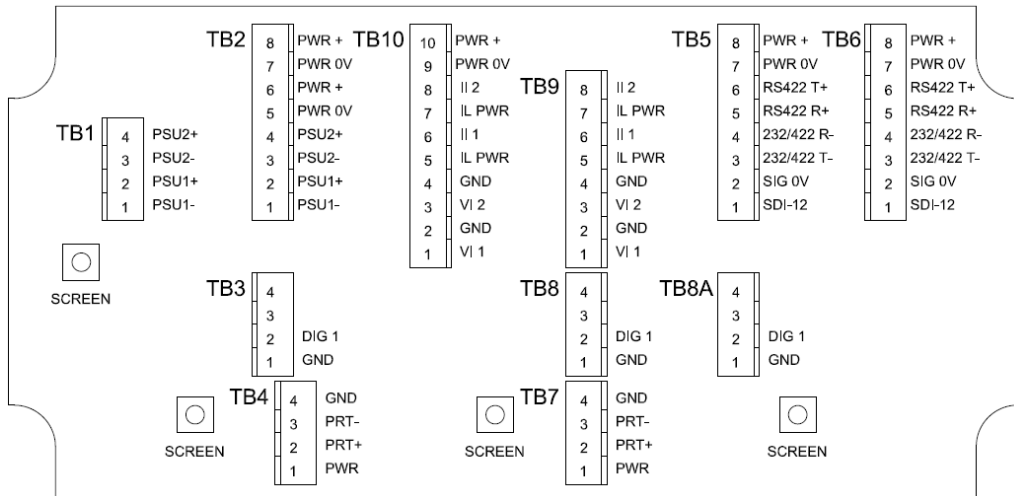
TB1
4 PSU2+
3 PSU2-
2 PSU1+
1 PSU1-

SCREEN

TB2
8 PWR +
7 PWR 0V
6 PWR +
5 PWR 0V
4 PSU2+
3 PSU2-
2 PSU1+
1 PSU1-

TB10
10 PWR +
9 PWR 0V
8 II 2
7 IL PWR
6 II 1
5 IL PWR
4 GND
3 VI 2
2 GND
1 VI 1

TB9
8 II 2
7 IL PWR
6 II 1
5 IL PWR
4 GND
3 VI 2
2 GND
1 VI 1

TB5
8 PWR +
7 PWR 0V
6 RS422 T+
5 RS422 R+
4 232/422 R-
3 232/422 T-
2 SIG 0V
1 SDI-12

TB6
8 PWR +
7 PWR 0V
6 RS422 T+
5 RS422 R+
4 232/422 R-
3 232/422 T-
2 SIG 0V
1 SDI-12

TB3
4
3
2 DIG 1
1 GND

TB8
4
3
2 DIG 1
1 GND

TB8A
4
3
2 DIG 1
1 GND

SCREEN
TB4
4 GND
3 PRT-
2 PRT+
1 PWR

SCREEN
TB7
4 GND
3 PRT-
2 PRT+
1 PWR

SCREEN